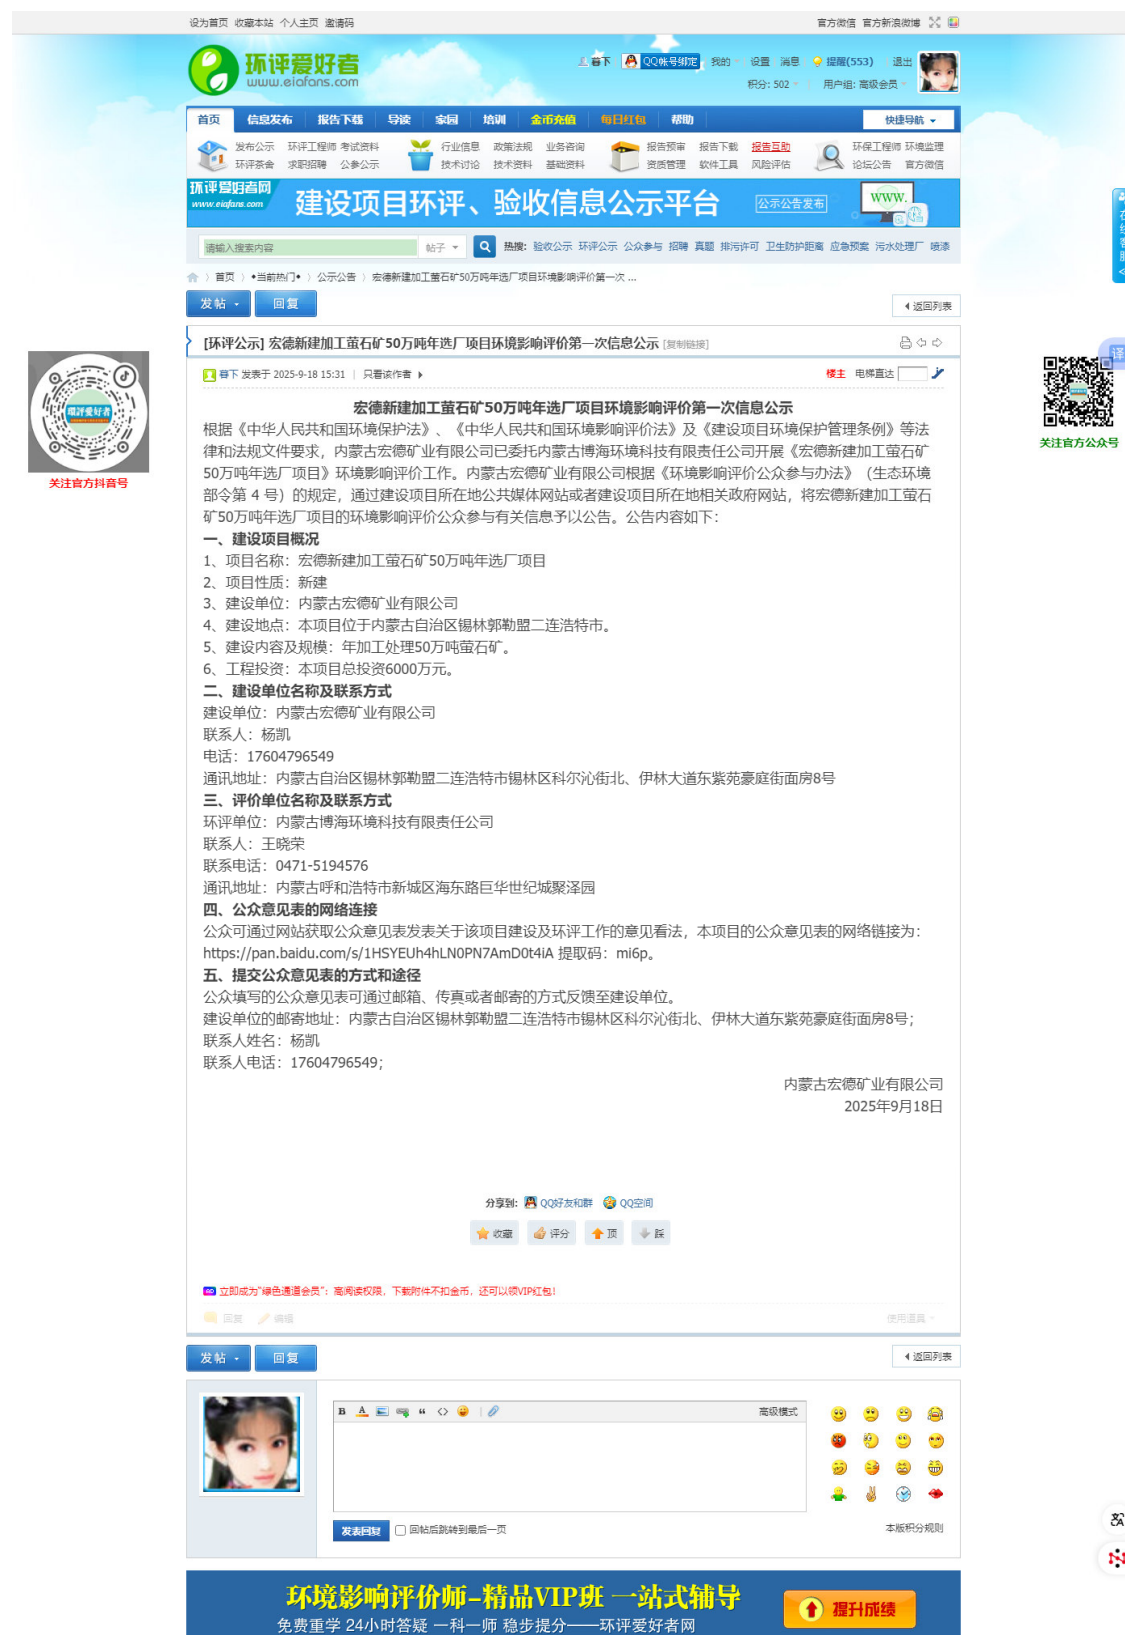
设为首页 收藏本站 个人主页 邀请码

官方微信 官方新浪微博

环评爱好者
www.eiafans.com

暮下 QQ帐号绑定 我的 设置 消息 提醒(553) 退出
积分: 502 用户组: 高级会员

首页 信息发布 报告下载 导读 家园 培训 金币充值 每日红包 帮助 快捷导航

发布公示 环评工程师 考试资料 环评茶舍 求职招聘 公参公示 行业信息 政策法规 业务咨询 技术讨论 技术资料 基础资料 报告预审 报告下载 报告互助 资质管理 软件工具 风险评估 环保工程师 环境监理 论坛公告 官方微信

环评爱好者网 www.eiafans.com 建设项目环评、验收信息公示平台 公示公告发布 WWW.

请输入搜索内容 帖子 热搜: 验收公示 环评公示 公众参与 招聘 真题 排污许可 卫生防护距离 应急预案 污水处理厂 喷漆

首页 › •当前热门• › 公示公告 › 宏德新建加工萤石矿50万吨年选厂项目环境影响评价第一次 ...

发帖 回复 返回列表

关注官方抖音号

关注官方公众号

[环评公示] 宏德新建加工萤石矿50万吨年选厂项目环境影响评价第一次信息公示 [复制链接]

暮下 发表于 2025-9-18 15:31 | 只看该作者 楼主 电梯直达

宏德新建加工萤石矿50万吨年选厂项目环境影响评价第一次信息公示
根据《中华人民共和国环境保护法》、《中华人民共和国环境影响评价法》及《建设项目环境保护管理条例》等法律和法规文件要求，内蒙古宏德矿业有限公司已委托内蒙古博海环境科技有限责任公司开展《宏德新建加工萤石矿50万吨年选厂项目》环境影响评价工作。内蒙古宏德矿业有限公司根据《环境影响评价公众参与办法》（生态环境部令第 4 号）的规定，通过建设项目所在地公共媒体网站或者建设项目所在地相关政府网站，将宏德新建加工萤石矿50万吨年选厂项目的环境影响评价公众参与有关信息予以公告。公告内容如下:
一、建设项目概况
1、项目名称：宏德新建加工萤石矿50万吨年选厂项目
2、项目性质：新建
3、建设单位：内蒙古宏德矿业有限公司
4、建设地点：本项目位于内蒙古自治区锡林郭勒盟二连浩特市。
5、建设内容及规模：年加工处理50万吨萤石矿。
6、工程投资：本项目总投资6000万元。
二、建设单位名称及联系方式
建设单位：内蒙古宏德矿业有限公司
联系人：杨凯
电话：17604796549
通讯地址：内蒙古自治区锡林郭勒盟二连浩特市锡林区科尔沁街北、伊林大道东紫苑豪庭街面房8号
三、评价单位名称及联系方式
环评单位：内蒙古博海环境科技有限责任公司
联系人：王晓荣
联系电话：0471-5194576
通讯地址：内蒙古呼和浩特市新城区海东路巨华世纪城聚泽园
四、公众意见表的网络连接
公众可通过网站获取公众意见表发表关于该项目建设及环评工作的意见看法，本项目的公众意见表的网络链接为：https://pan.baidu.com/s/1HSYEUh4hLN0PN7AmD0t4iA 提取码：mi6p。
五、提交公众意见表的方式和途径
公众填写的公众意见表可通过邮箱、传真或者邮寄的方式反馈至建设单位。
建设单位的邮寄地址：内蒙古自治区锡林郭勒盟二连浩特市锡林区科尔沁街北、伊林大道东紫苑豪庭街面房8号；
联系人姓名：杨凯
联系人电话：17604796549；

内蒙古宏德矿业有限公司
2025年9月18日

分享到: QQ好友和群 QQ空间
收藏 评分 顶 踩

立即成为"绿色通道会员"：高阅读权限，下载附件不扣金币，还可以领VIP红包！

回复 编辑 使用道具

发帖 回复 返回列表

高级模式

发表回复 回帖后跳转到最后一页 本版积分规则

环境影响评价师-精品VIP班 一站式辅导
免费重学 24小时答疑 一科一师 稳步提分——环评爱好者网
提升成绩